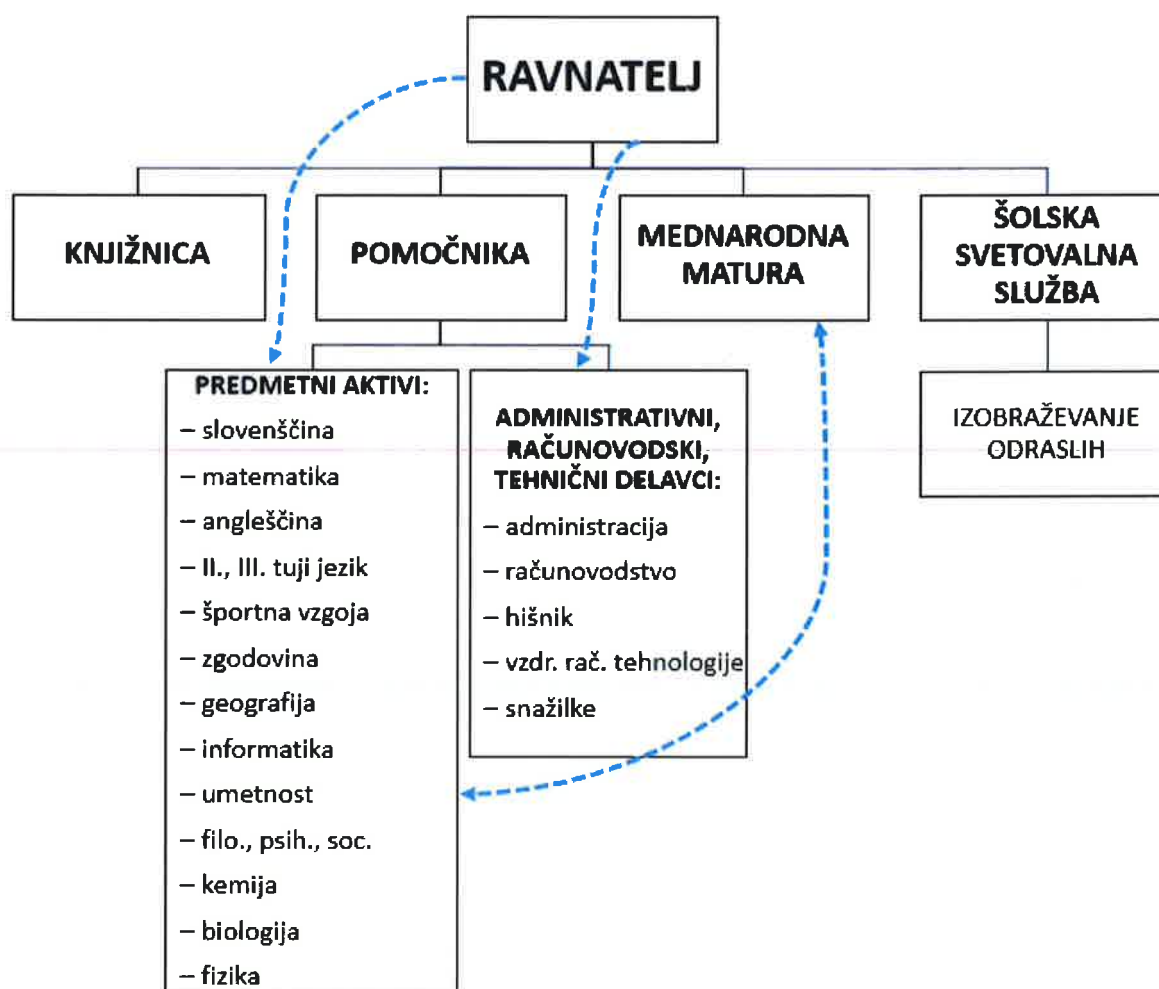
RAVNATELJ

KNJIŽNICA

POMOČNIKA

MEDNARODNA MATURA

ŠOLSKA SVETOVALNA SLUŽBA

PREDMETNI AKTIVI:
– slovenščina
– matematika
– angleščina
– II., III. tuji jezik
– športna vzgoja
– zgodovina
– geografija
– informatika
– umetnost
– filo., psih., soc.
– kemija
– biologija
– fizika

ADMINISTRATIVNI, RAČUNOVODSKI, TEHNIČNI DELAVCI:
– administracija
– računovodstvo
– hišnik
– vzdr. rač. tehnologije
– snažilke

IZOBRAŽEVANJE ODRASLIH